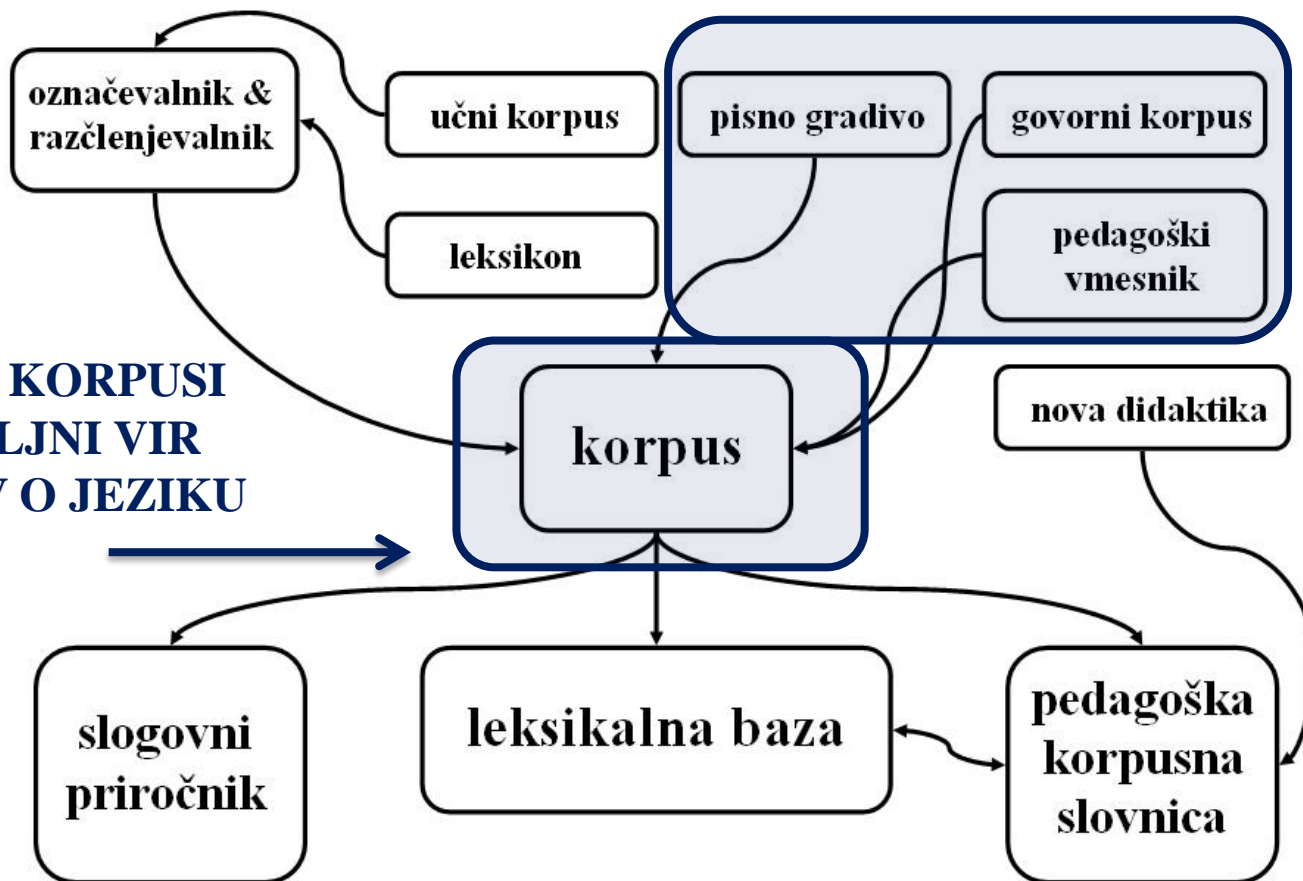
označevalnik & razčlenjevalnik

učni korpus

leksikon

pisno gradivo

govorni korpus

pedagoški vmesnik

KORPUSI
LJNI VIR
V O JEZIKU

korpus

nova didaktika

slogovni priročnik

leksikalna baza

pedagoška korpusna slovnica